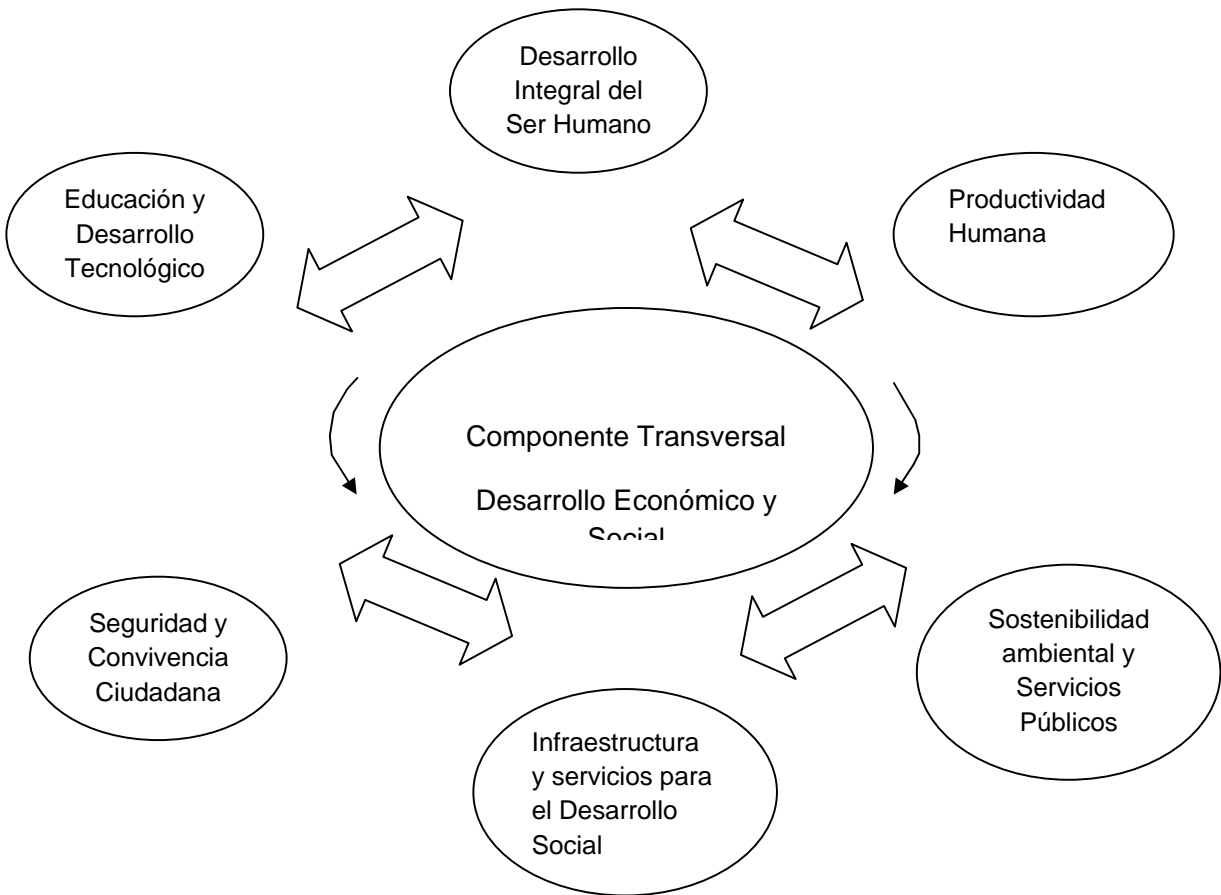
Desarrollo Integral del Ser Humano

Educación y Desarrollo Tecnológico

Productividad Humana

Componente Transversal

Desarrollo Económico y Social

Seguridad y Convivencia Ciudadana

Sostenibilidad ambiental y Servicios Públicos

Infraestructura y servicios para el Desarrollo Social